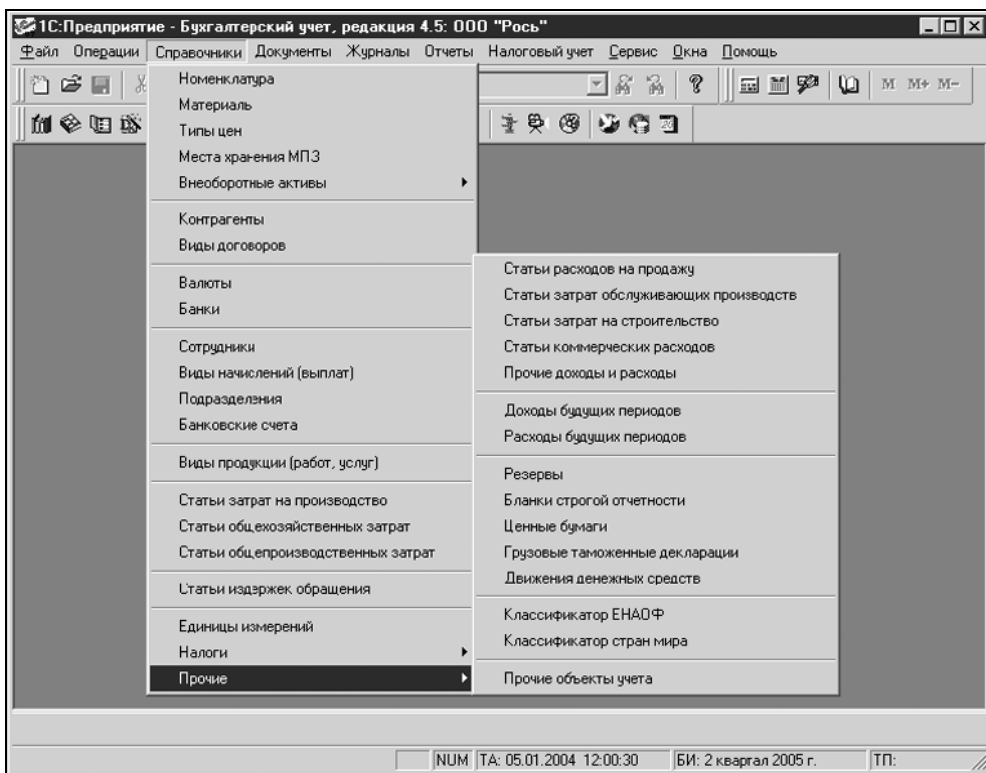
1С:Предприятие - Бухгалтерский учет, редакция 4.5: ООО "Рось"

Файл Операции Справочники Документы Журналы Отчеты Налоговый учет Сервис Окна Помощь

M M+ M-

Номенклатура
Материалы
Типы цен
Места хранения МПЗ
Внеоборотные активы

Контрагенты
Виды договоров

Валюты
Банки

Сотрудники
Виды начислений (выплат)
Подразделения
Банковские счета

Виды продукции (работ, услуг)

Статьи затрат на производство
Статьи общехозяйственных затрат
Статьи общепроизводственных затрат

Статьи издержек обращения

Единицы измерений
Налоги
Прочие

Статьи расходов на продажу
Статьи затрат обслуживающих производств
Статьи затрат на строительство
Статьи коммерческих расходов
Прочие доходы и расходы

Доходы будущих периодов
Расходы будущих периодов

Резервы
Бланки строгой отчетности
Ценные бумаги
Грузовые таможенные декларации
Движения денежных средств

Классификатор ЕНАОФ
Классификатор стран мира

Прочие объекты учета

NUM ТА: 05.01.2004 12:00:30 БИ: 2 квартал 2005 г. ТП: